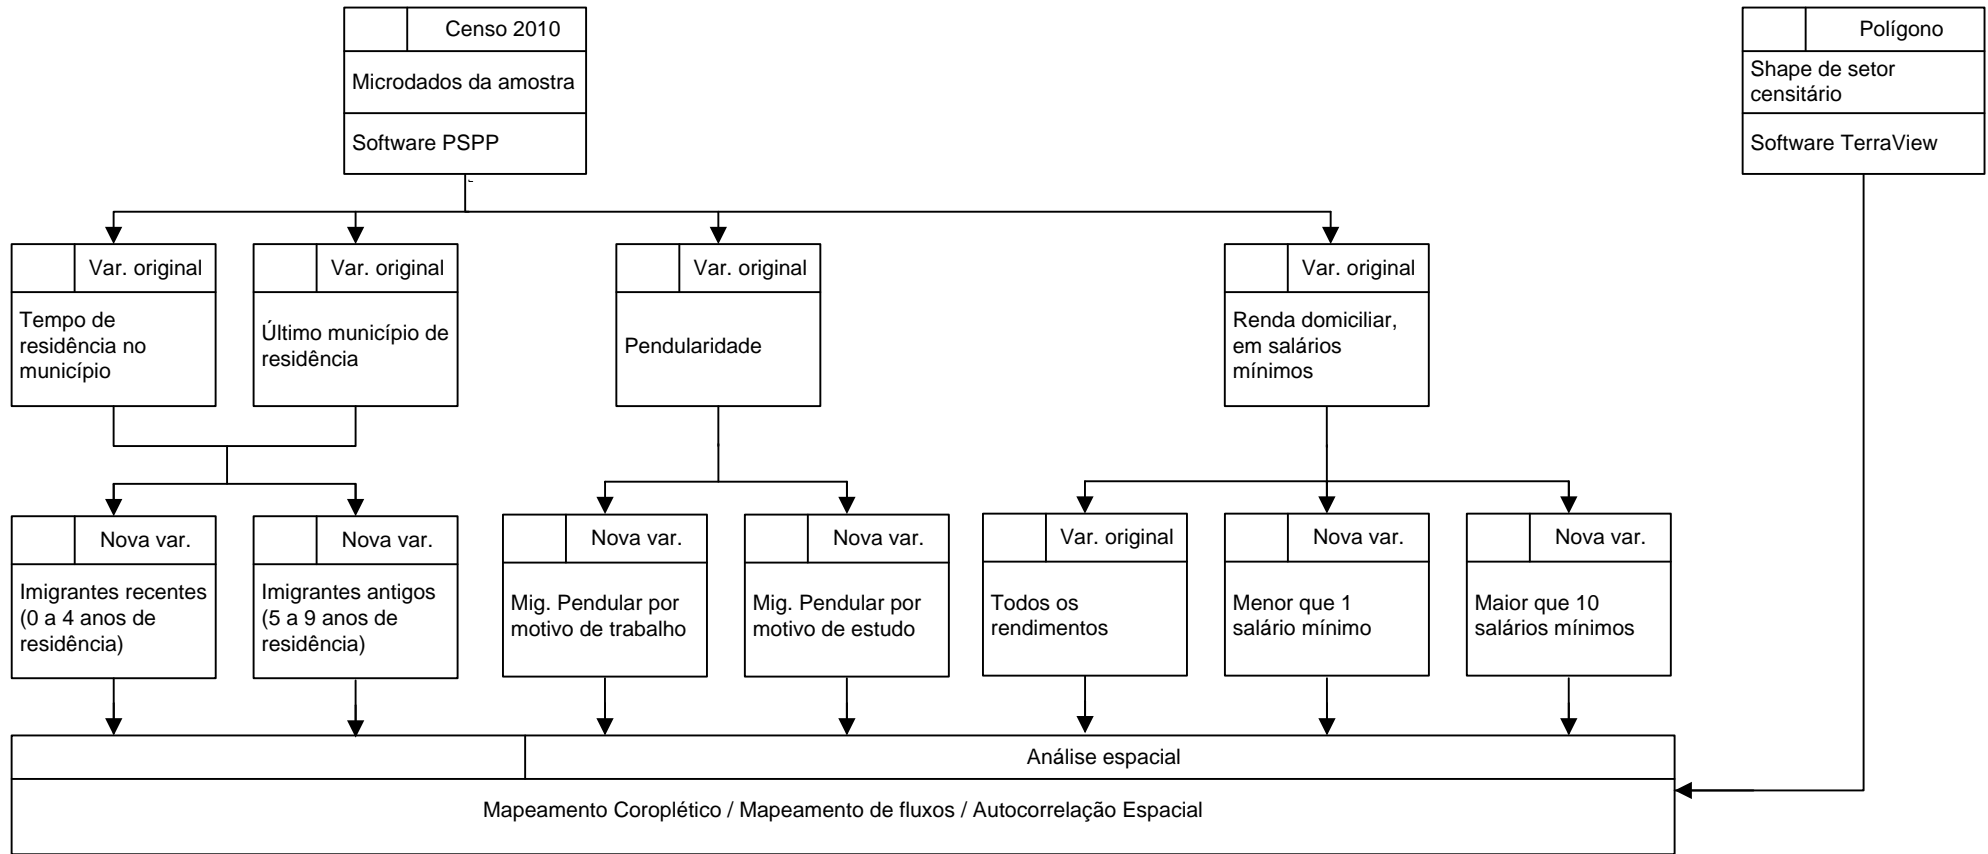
Censo 2010
Microdados da amostra
Software PSPP

Polígono
Shape de setor censitário
Software TerraView

Var. original
Tempo de residência no município

Var. original
Último município de residência

Var. original
Pendularidade

Var. original
Renda domiciliar, em salários mínimos

Nova var.
Imigrantes recentes (0 a 4 anos de residência)

Nova var.
Imigrantes antigos (5 a 9 anos de residência)

Nova var.
Mig. Pendular por motivo de trabalho

Nova var.
Mig. Pendular por motivo de estudo

Var. original
Todos os rendimentos

Nova var.
Menor que 1 salário mínimo

Nova var.
Maior que 10 salários mínimos

Análise espacial
Mapeamento Coroplético / Mapeamento de fluxos / Autocorrelação Espacial